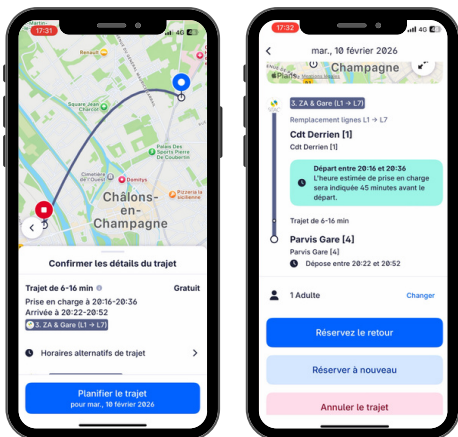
17:31

Renault

Square Jacques Brel

Parc des Sports Pierre De Coubertin

Domitys

Cimetière de l'Ouest

Pizzeria la sicilienne

Châlons-en-Champagne

Confirmer les détails du trajet

Trajet de 6-16 min
Gratuit

Prise en charge à 20:16-20:36
Arrivée à 20:22-20:52
3. ZA & Gare (L1 → L7)

Horaires alternatifs de trajet

Planifier le trajet
pour mar., 10 février 2026

17:32
4G

mar., 10 février 2026

Champagne

3. ZA & Gare (L1 → L7)

Remplacement lignes L1 → L7

Cdt Derrien [1]
Cdt Derrien [1]

Départ entre 20:16 et 20:36
L'heure estimée de prise en charge sera indiquée 45 minutes avant le départ.

Trajet de 6-16 min

Parvis Gare [4]
Parvis Gare [4]
Dépose entre 20:22 et 20:52

1 Adulte
Changer

Réservez le retour

Réserver à nouveau

Annuler le trajet